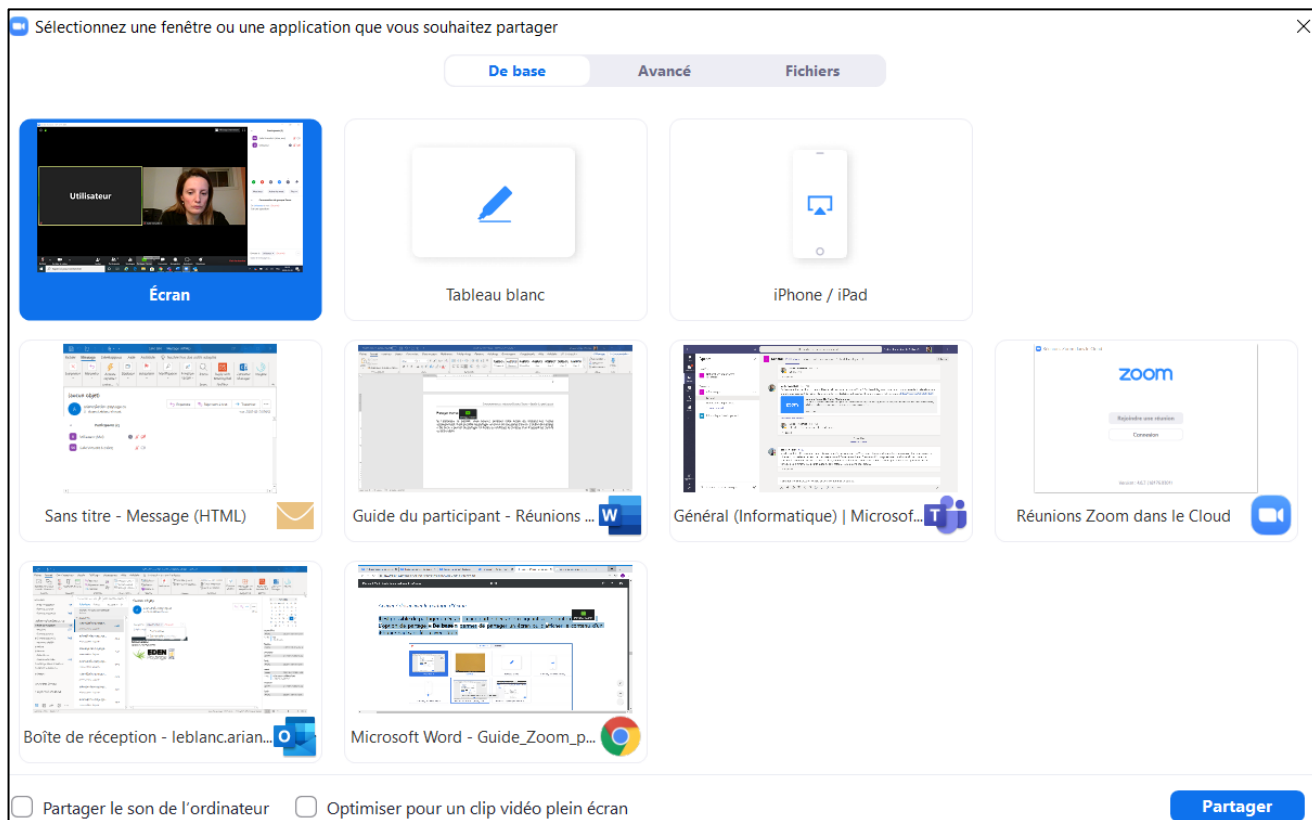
Sélectionnez une fenêtre ou une application que vous souhaitez partager

De base
Avancé
Fichiers

Utilisateur

Écran

Tableau blanc

iPhone / iPad

Sans titre - Message (HTML)

Guide du participant - Réunions ...

Général (Informatique) | Microsof...

zoom

Rejoindre une réunion

Connexion

Réunions Zoom dans le Cloud

Boîte de réception - leblanc.arian...

Microsoft Word - Guide_Zoom_p...

Partager le son de l'ordinateur
Optimiser pour un clip vidéo plein écran
Partager